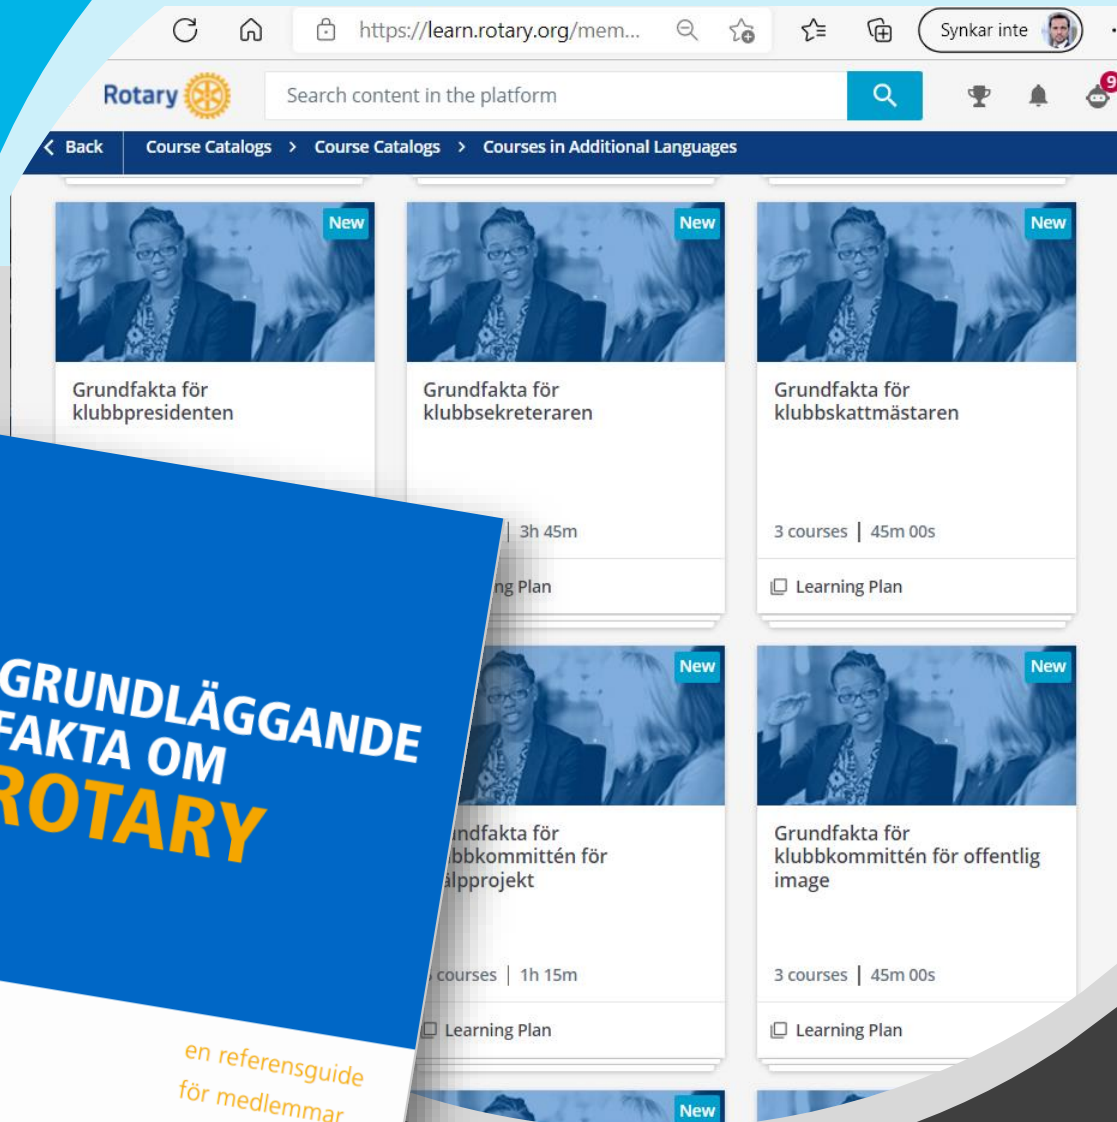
https://learn.rotary.org/mem...

Synkar inte

Rotary

Search content in the platform

9

Back | Course Catalogs > Course Catalogs > Courses in Additional Languages

New

Grundfakta för klubbpresidenten

New

Grundfakta för klubbsekreteraren

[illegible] | 3h 45m

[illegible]ng Plan

New

Grundfakta för klubbskattmästaren

3 courses | 45m 00s

Learning Plan

New

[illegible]ndfakta för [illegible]bbkommittén för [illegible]älpprojekt

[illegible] courses | 1h 15m

Learning Plan

New

Grundfakta för klubbkommittén för offentlig image

3 courses | 45m 00s

Learning Plan

New

GRUNDLÄGGANDE FAKTA OM ROTARY

en referensguide för medlemmar